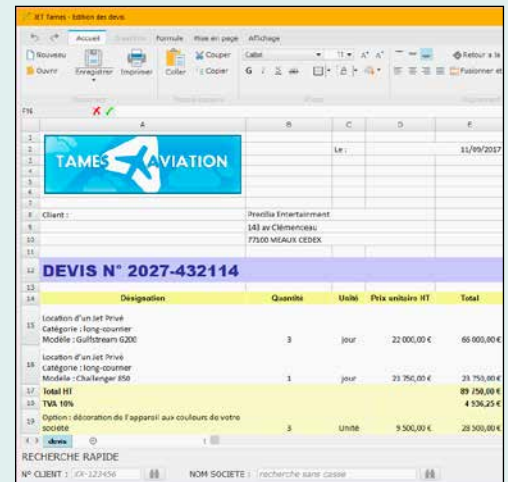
JET Tames - Edition des devis

Accueil Insertion Formule Mise en page Affichage

Nouveau Ouvrir Enregistrer Imprimer Coller Couper Copier Calibri 11 Retour à la ligne Fusionner et

F16

| | A | B | C | D | E |
|---|---|---|---|---|---|
| 1 | | | | | |
| 2 | TAMES AVIATION | | Le : | | 11/09/2017 |
| 3 | | | | | |
| 4 | | | | | |
| 5 | | | | | |
| 6 | | | | | |
| 7 | | | | | |
| 8 | Client : | Prezilia Entertainment | | | |
| 9 | | 143 av Clémenceau | | | |
| 10 | | 77100 MEAUX CEDEX | | | |
| 11 | | | | | |
| 12 | DEVIS N° 2027-432114 | | | | |
| 13 | | | | | |
| 14 | Désignation | Quantité | Unité | Prix unitaire HT | Total |
| 15 | Location d'un Jet Privé Catégorie : long-courrier Modèle : Gulfstream G200 | 3 | jour | 22 000,00 € | 66 000,00 € |
| 16 | Location d'un Jet Privé Catégorie : long-courrier Modèle : Challenger 850 | 1 | jour | 23 750,00 € | 23 750,00 € |
| 17 | Total HT | | | | 89 750,00 € |
| 18 | TVA 10% | | | | 4 936,25 € |
| 19 | Option : décoration de l'appareil aux couleurs de votre société | 3 | Unité | 9 500,00 € | 28 500,00 € |

devis

RECHERCHE RAPIDE
N° CLIENT : EX-123456 NOM SOCIETE : recherche sans casse